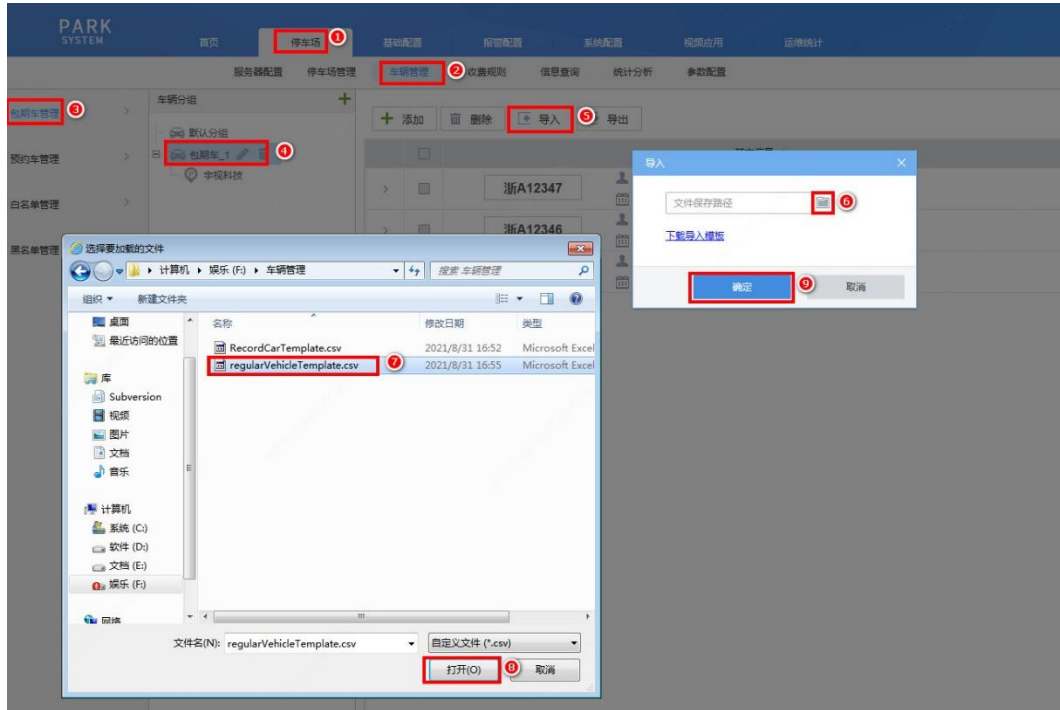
PARK
SYSTEM

首页 停车场 ① 基础配置 报警配置 系统配置 视频应用 运维统计

服务器配置 停车场管理 车辆管理 ② 收费规则 信息查询 统计分析 参数配置

包期车管理 ③
预约车管理
白名单管理
黑名单管理

车辆分组 +
默认分组
包期车_1 ④
宇视科技

+ 添加 删除 导入 ⑤ 导出

浙A12347
浙A12346

导入
文件保存路径 ⑥
下载导入模板
确定 ⑨ 取消

选择要加载的文件
▸ 计算机 ▸ 娱乐 (F:) ▸ 车辆管理
搜索 车辆管理
组织 ▼ 新建文件夹
桌面
最近访问的位置
库
Subversion
视频
图片
文档
音乐
计算机
系统 (C:)
软件 (D:)
文档 (E:)
娱乐 (F:)
网络

| 名称 | 修改日期 | 类型 |
|---|---|---|
| RecordCarTemplate.csv | 2021/8/31 16:52 | Microsoft Excel |
| regularVehicleTemplate.csv ⑦ | 2021/8/31 16:55 | Microsoft Excel |

文件名(N): regularVehicleTemplate.csv
自定义文件 (*.csv)
打开(O) ⑧ 取消